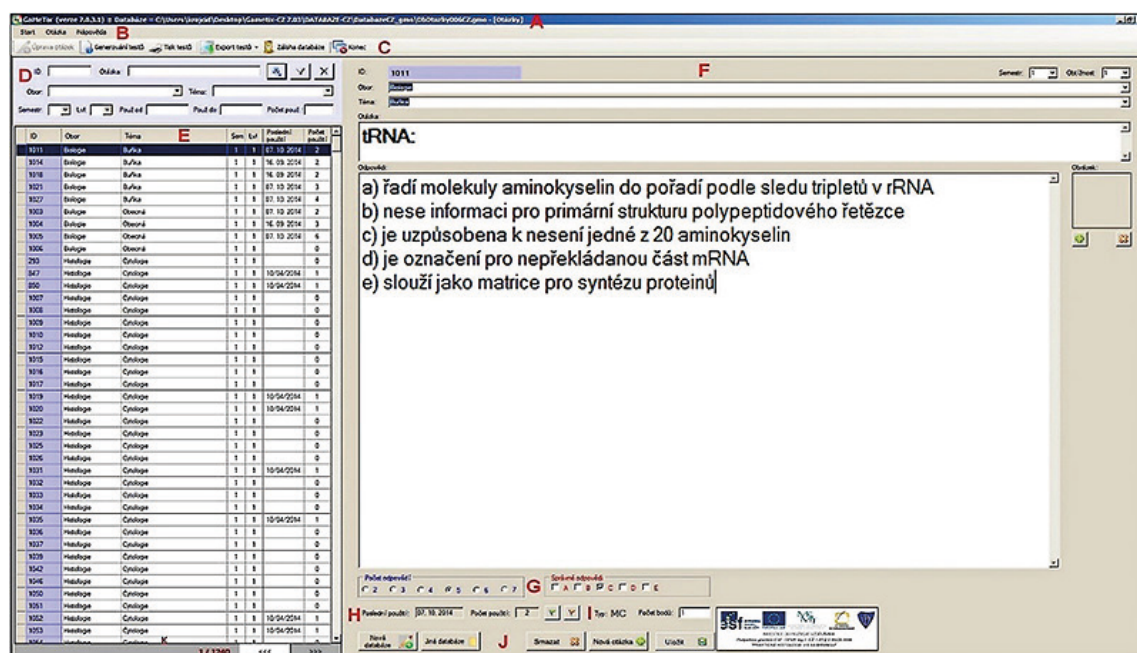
GeneTic (verze 7.0.3.1) Databáze = C:\Users\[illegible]\Desktop\Genetic-CZ 7.03\DATABAZE-CZ\DatabazeCZ_gmo\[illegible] - [Otázky] A

Start Otázka Nápověda B

Oprava otázek | Generování testů | Tisk testů | Export testů | Záloha databáze | Konec C

D ID: Otázka:
Obor: Téma:
Semestr: Lst: Použ.od: Použ.do: Počet použ.:

E

| ID | Obor | Téma | Sem | Lst | Poslední použití | Počet použití |
|---|---|---|---|---|---|---|
| 1011 | Biologie | Buňka | 1 | 1 | 07.10.2014 | 2 |
| 1014 | Biologie | Buňka | 1 | 1 | 16.09.2014 | 2 |
| 1018 | Biologie | Buňka | 1 | 1 | 16.09.2014 | 2 |
| 1021 | Biologie | Buňka | 1 | 1 | 07.10.2014 | 3 |
| 1027 | Biologie | Buňka | 1 | 1 | 07.10.2014 | 4 |
| 1003 | Biologie | Obecná | 1 | 1 | 07.10.2014 | 2 |
| 1004 | Biologie | Obecná | 1 | 1 | 16.09.2014 | 3 |
| 1005 | Biologie | Obecná | 1 | 1 | 07.10.2014 | 4 |
| 1006 | Biologie | Obecná | 1 | 1 | | 0 |
| 293 | Histologie | Cytologie | 1 | 1 | | 0 |
| 847 | Histologie | Cytologie | 1 | 1 | 10/04/2014 | 1 |
| 850 | Histologie | Cytologie | 1 | 1 | 10/04/2014 | 1 |
| 1007 | Histologie | Cytologie | 1 | 1 | | 0 |
| 1008 | Histologie | Cytologie | 1 | 1 | | 0 |
| 1009 | Histologie | Cytologie | 1 | 1 | | 0 |
| 1010 | Histologie | Cytologie | 1 | 1 | | 0 |
| 1012 | Histologie | Cytologie | 1 | 1 | | 0 |
| 1015 | Histologie | Cytologie | 1 | 1 | | 0 |
| 1016 | Histologie | Cytologie | 1 | 1 | | 0 |
| 1017 | Histologie | Cytologie | 1 | 1 | | 0 |
| 1019 | Histologie | Cytologie | 1 | 1 | 10/04/2014 | 1 |
| 1020 | Histologie | Cytologie | 1 | 1 | 10/04/2014 | 1 |
| 1022 | Histologie | Cytologie | 1 | 1 | | 0 |
| 1023 | Histologie | Cytologie | 1 | 1 | | 0 |
| 1025 | Histologie | Cytologie | 1 | 1 | | 0 |
| 1026 | Histologie | Cytologie | 1 | 1 | | 0 |
| 1031 | Histologie | Cytologie | 1 | 1 | 10/04/2014 | 1 |
| 1032 | Histologie | Cytologie | 1 | 1 | | 0 |
| 1033 | Histologie | Cytologie | 1 | 1 | | 0 |
| 1034 | Histologie | Cytologie | 1 | 1 | | 0 |
| 1035 | Histologie | Cytologie | 1 | 1 | 10/04/2014 | 1 |
| 1036 | Histologie | Cytologie | 1 | 1 | | 0 |
| 1037 | Histologie | Cytologie | 1 | 1 | | 0 |
| 1039 | Histologie | Cytologie | 1 | 1 | | 0 |
| 1042 | Histologie | Cytologie | 1 | 1 | | 0 |
| 1046 | Histologie | Cytologie | 1 | 1 | | 0 |
| 1050 | Histologie | Cytologie | 1 | 1 | | 0 |
| 1051 | Histologie | Cytologie | 1 | 1 | | 0 |
| 1052 | Histologie | Cytologie | 1 | 1 | 10/04/2014 | 1 |
| 1053 | Histologie | Cytologie | 1 | 1 | 10/04/2014 | 1 |

K 1/1200 <<< >>>

ID: 1011 F
Obor: Biologie
Téma: Buňka
Semestr: 1 Obtížnost: 1
Otázka:
tRNA:

Odpovědi:
a) řadí molekuly aminokyselin do pořadí podle sledu tripletů v rRNA
b) nese informaci pro primární strukturu polypeptidového řetězce
c) je uzpůsobena k nesení jedné z 20 aminokyselin
d) je označení pro nepřekládanou část mRNA
e) slouží jako matrice pro syntézu proteinů

Obrázek:

Počet odpovědí: 2 3 4 5 6 7 G Správné odpovědi: A B C D E

H Poslední použití: 07.10.2014 Počet použití: 2 I Typ: MC Počet bodů: 1

Nová databáze | Jiná databáze | J | Smazat | Nová otázka | Uložit